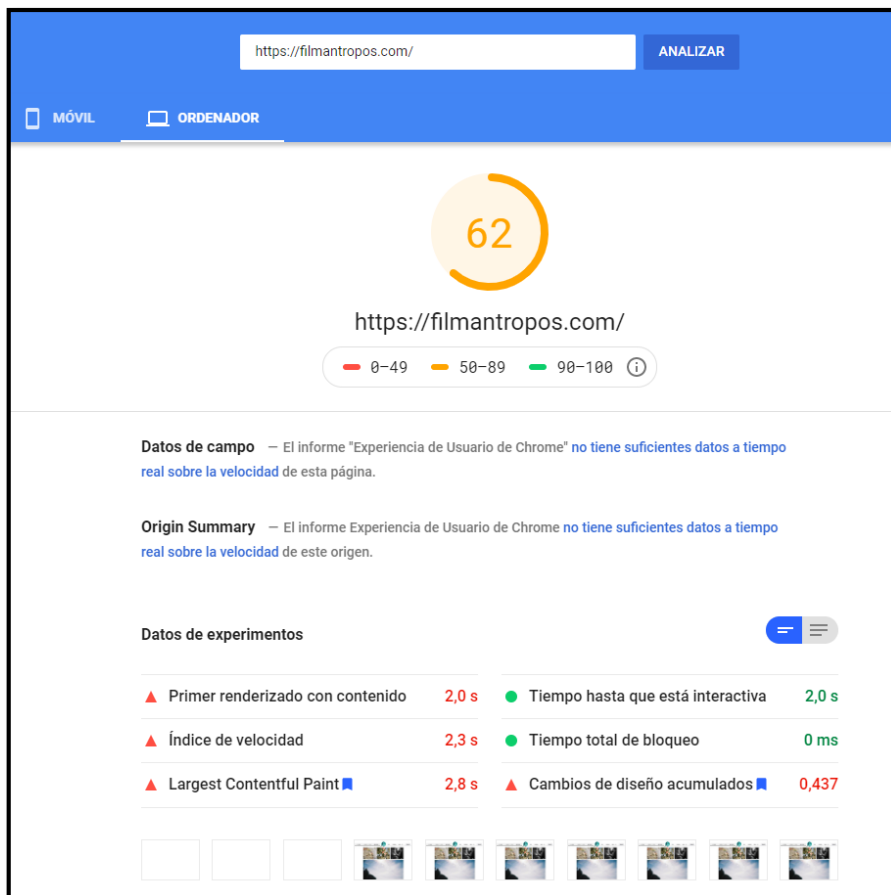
https://filmantropos.com/

ANALIZAR

MÓVIL

ORDENADOR

62

https://filmantropos.com/

0–49 50–89 90–100

Datos de campo — El informe "Experiencia de Usuario de Chrome" no tiene suficientes datos a tiempo real sobre la velocidad de esta página.

Origin Summary — El informe Experiencia de Usuario de Chrome no tiene suficientes datos a tiempo real sobre la velocidad de este origen.

Datos de experimentos

| | | | |
|---|---|---|---|
| Primer renderizado con contenido | 2,0 s | Tiempo hasta que está interactiva | 2,0 s |
| Índice de velocidad | 2,3 s | Tiempo total de bloqueo | 0 ms |
| Largest Contentful Paint | 2,8 s | Cambios de diseño acumulados | 0,437 |